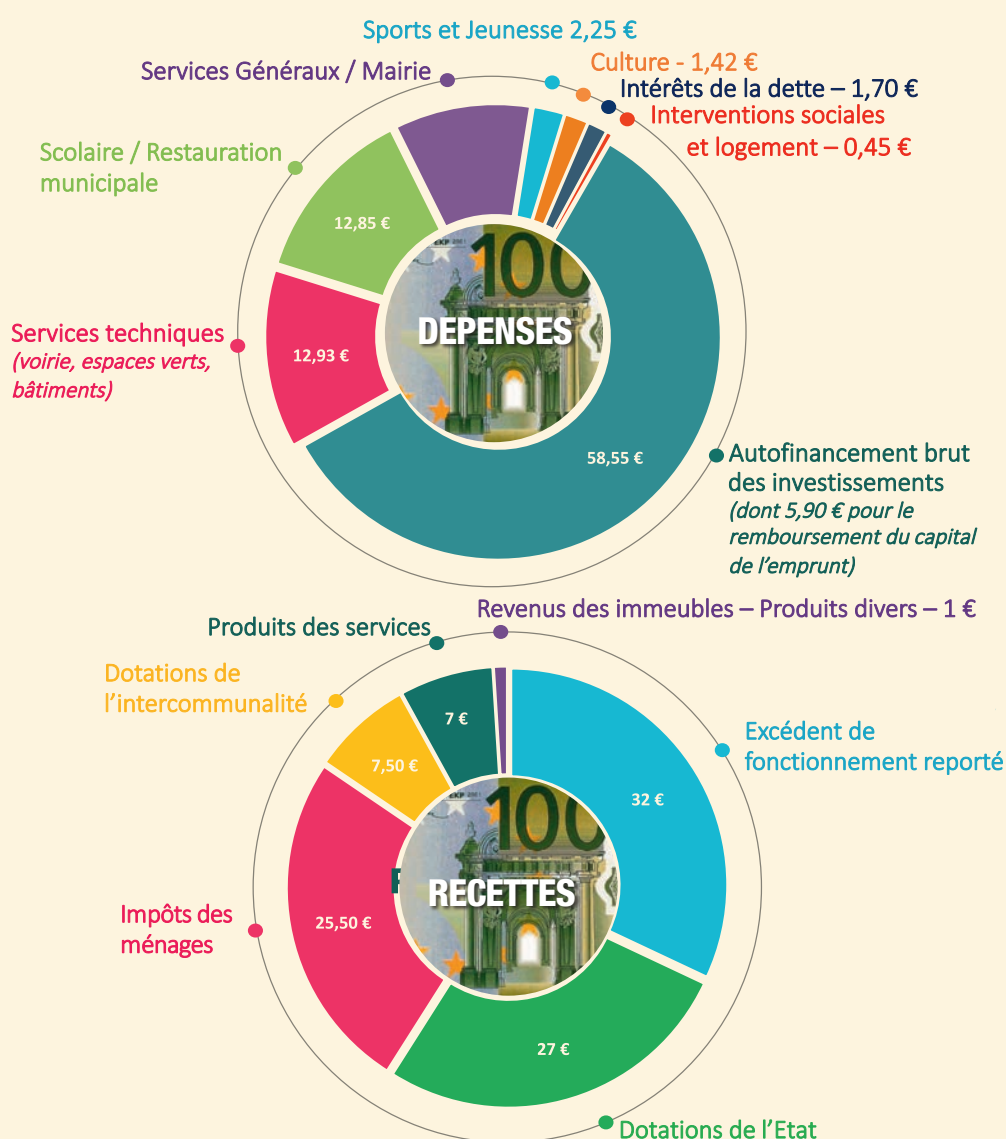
Sports et Jeunesse 2,25 €
Culture - 1,42 €
Services Généraux / Mairie
Intérêts de la dette – 1,70 €
Interventions sociales et logement – 0,45 €
Scolaire / Restauration municipale
12,85 €
100
DEPENSES
Services techniques (voirie, espaces verts, bâtiments)
12,93 €
58,55 €
Autofinancement brut des investissements (dont 5,90 € pour le remboursement du capital de l'emprunt)

Produits des services
Revenus des immeubles – Produits divers – 1 €
Dotations de l'intercommunalité
7 €
7,50 €
Excédent de fonctionnement reporté
100
32 €
RECETTES
Impôts des ménages
25,50 €
27 €
Dotations de l'Etat